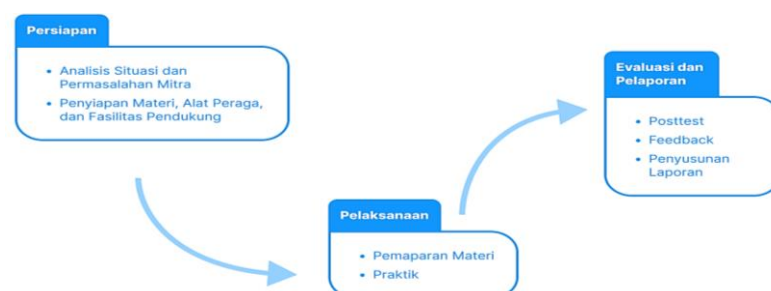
Persiapan

- Analisis Situasi dan Permasalahan Mitra
- Penyiapan Materi, Alat Peraga, dan Fasilitas Pendukung

Pelaksanaan

- Pemaparan Materi
- Praktik

Evaluasi dan Pelaporan

- Posttest
- Feedback
- Penyusunan Laporan